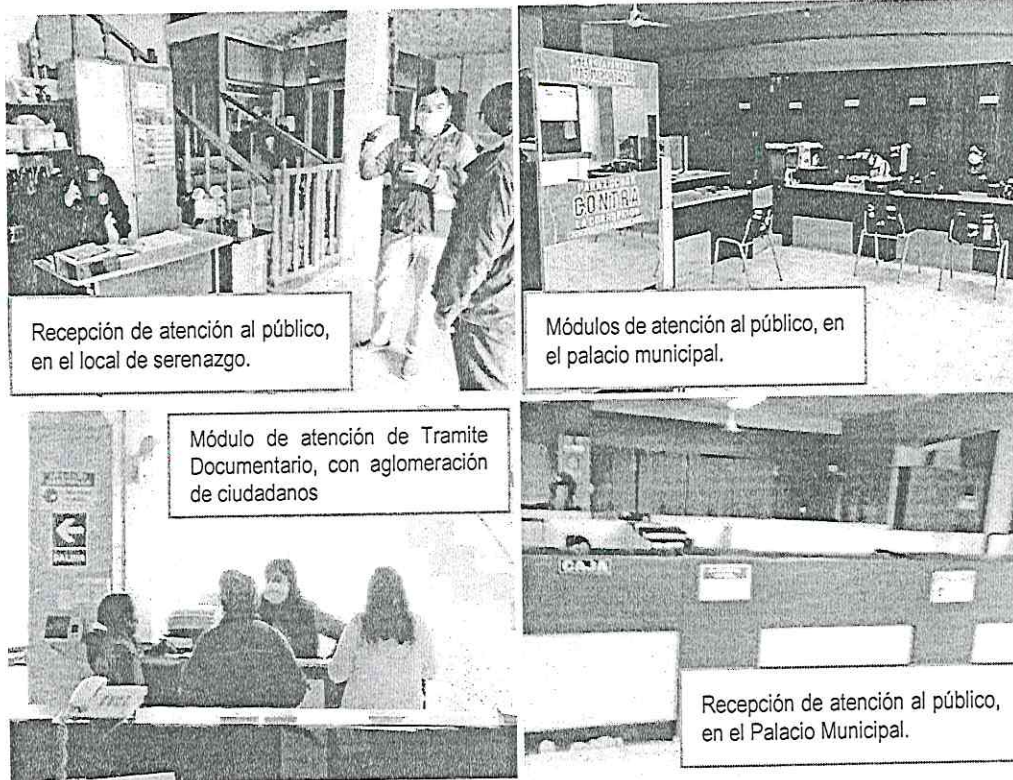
Recepción de atención al público, en el local de serenazgo.

Módulos de atención al público, en el palacio municipal.

CONTRA

Módulo de atención de Tramite Documentario, con aglomeración de ciudadanos

CAJA

Recepción de atención al público, en el Palacio Municipal.